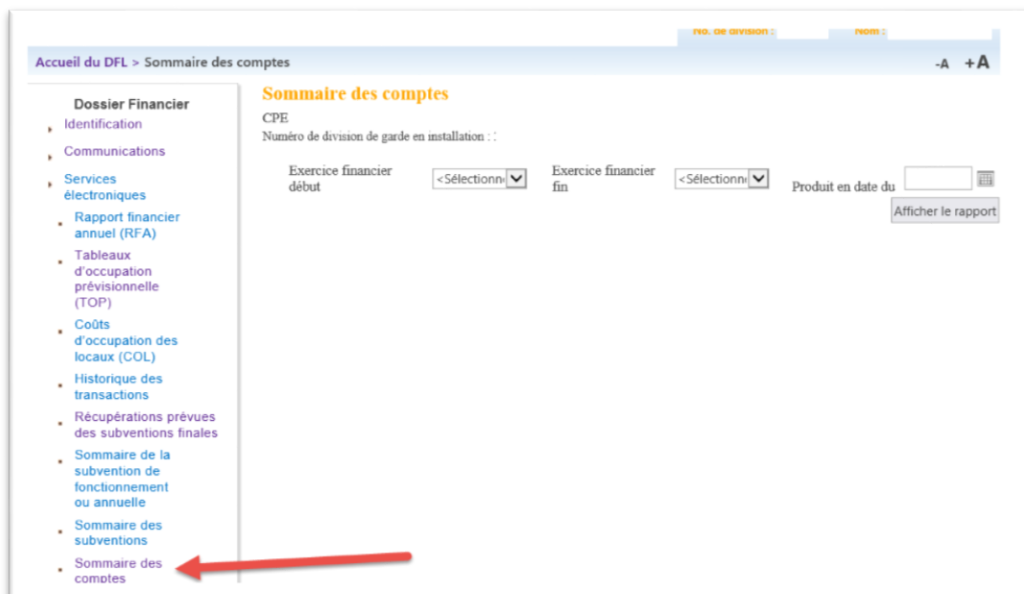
No. de division : Nom :

Accueil du DFL > Sommaire des comptes

-A +A

Dossier Financier

Identification

Communications

Services électroniques

Rapport financier annuel (RFA)

Tableaux d'occupation prévisionnelle (TOP)

Coûts d'occupation des locaux (COL)

Historique des transactions

Récupérations prévues des subventions finales

Sommaire de la subvention de fonctionnement ou annuelle

Sommaire des subventions

Sommaire des comptes

Sommaire des comptes

CPE

Numéro de division de garde en installation : :

Exercice financier début <Sélectionn

Exercice financier fin <Sélectionn

Produit en date du

Afficher le rapport